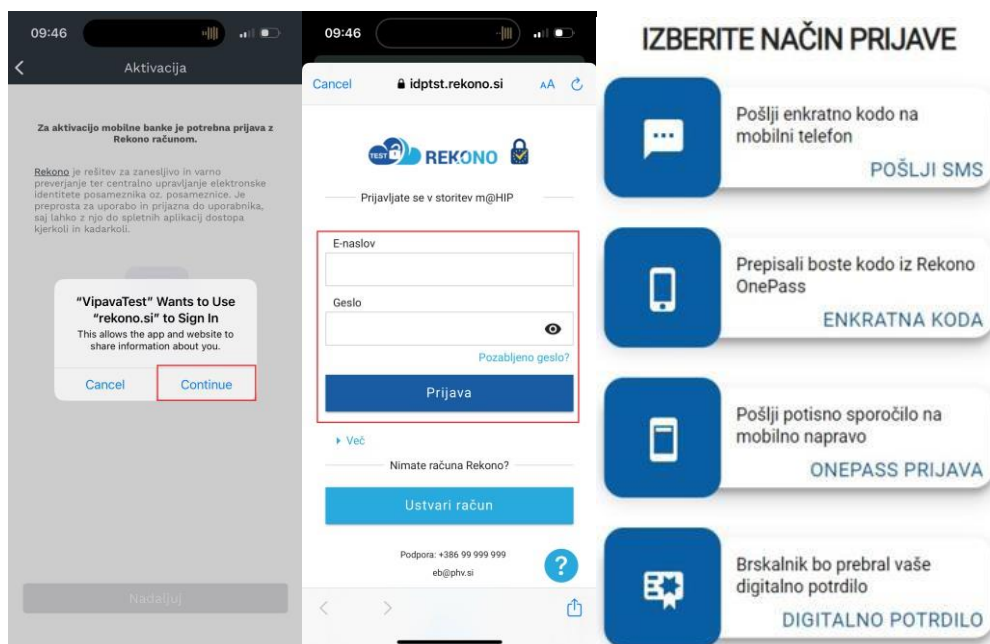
09:46

Aktivacija

Za aktivacijo mobilne banke je potrebna prijava z Rekono računom.

Rekono je rešitev za zanesljivo in varno preverjanje ter centralno upravljanje elektronske identitete posameznika oz. posameznice. Je preprosta za uporabo in prijazna do uporabnika, saj lahko z njo do spletnih aplikacij dostopa kjerkoli in kadarkoli.

"VipavaTest" Wants to Use "rekono.si" to Sign In

This allows the app and website to share information about you.

Cancel

Continue

Nadaljuj

09:46

Cancel

idptst.rekono.si

AA

TEST REKONO

Prijavljate se v storitev m@HIP

E-naslov

Geslo

Pozabljeno geslo?

Prijava

▸ Več

Nimate računa Rekono?

Ustvari račun

Podpora: +386 99 999 999

eb@phv.si

IZBERITE NAČIN PRIJAVE

Pošlji enkratno kodo na mobilni telefon

POŠLJI SMS

Prepisali boste kodo iz Rekono OnePass

ENKRATNA KODA

Pošlji potisno sporočilo na mobilno napravo

ONEPASS PRIJAVA

Brskalnik bo prebral vaše digitalno potrdilo

DIGITALNO POTRDILO